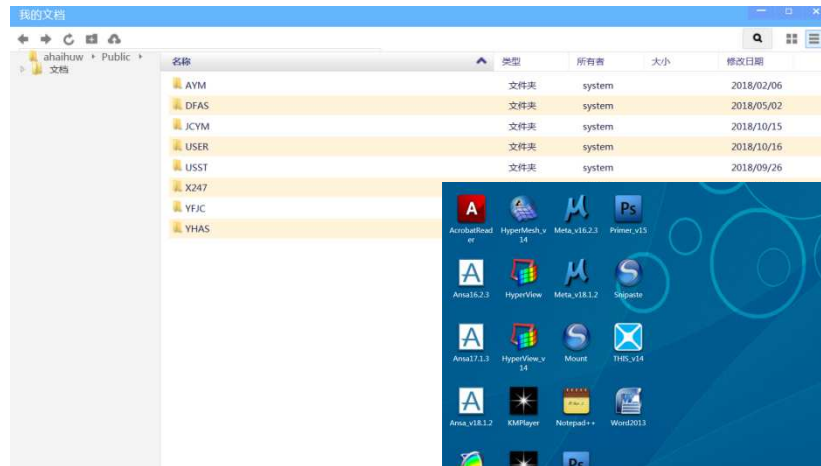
我的文档

ahaihuw ▸ Public ▸
文档

| 名称 | 类型 | 所有者 | 大小 | 修改日期 |
|---|---|---|---|---|
| AYM | 文件夹 | system | | 2018/02/06 |
| DFAS | 文件夹 | system | | 2018/05/02 |
| JCYM | 文件夹 | system | | 2018/10/15 |
| USER | 文件夹 | system | | 2018/10/16 |
| USST | 文件夹 | system | | 2018/09/26 |
| X247 | | | | |
| YFJC | | | | |
| YHAS | | | | |

AcrobatReader
HyperMesh_v14
Meta_v16.2.3
Primer_v15
Ansa16.2.3
HyperView
Meta_v18.1.2
Snipaste
Ansa17.1.3
HyperView_v14
Mount
THIS_v14
Ansa_v18.1.2
KMPlayer
Notepad++
Word2013